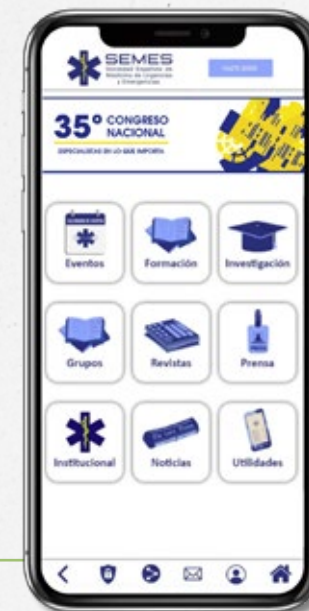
SEMES
Sociedad Española de Medicina de Urgencias y Emergencias

HAZTE SOCIO

35° CONGRESO NACIONAL
ESPECIALISTAS EN LO QUE IMPORTA

Eventos
Formación
Investigación
Grupos
Revistas
Prensa
Institucional
Noticias
Utilidades